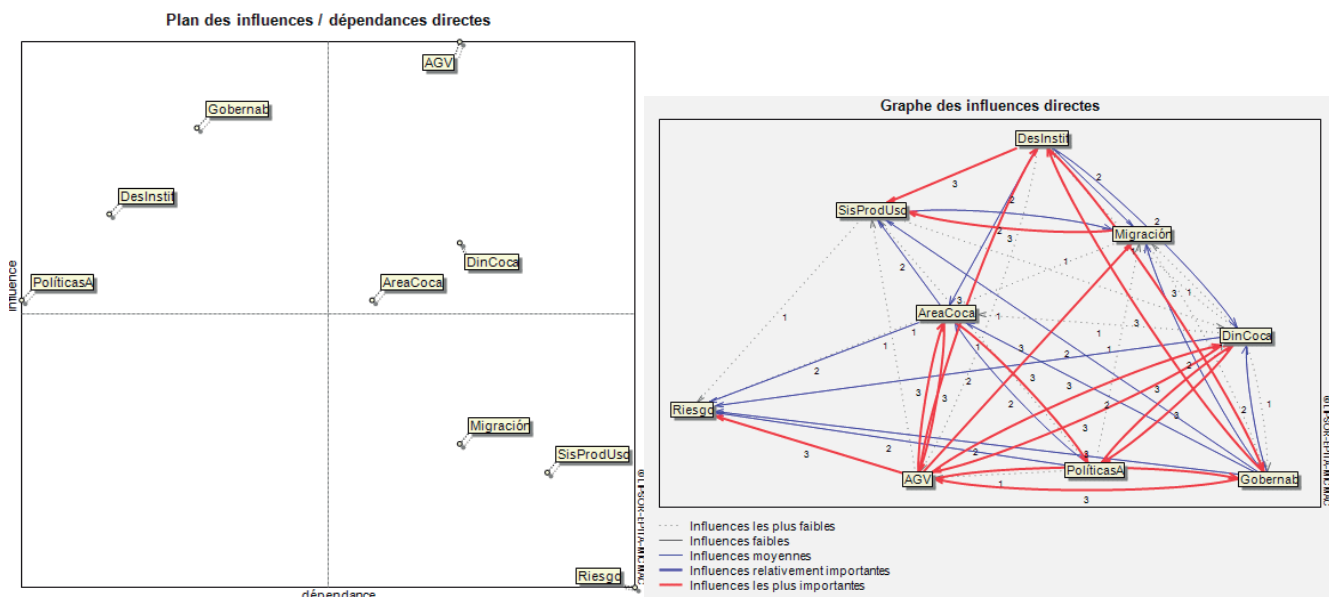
Plan des influences / dépendances directes

AGV
Gobernab
DesInstit
DinCoca
PolíticasA
AreaCoca
Migración
SisProdUso
Riesgo

Influence
dépendance

©LIPSOR-EPITA-MICMAC

Graphe des influences directes

DesInstit
SisProdUso
Migración
AreaCoca
DinCoca
Riesgo
PolíticasA
AGV
Gobernab

3 2 2 3 2 1 3 1 3 2 1 3 1 1 3 1 3 1 1 2 1 2 1 3 3 2 3 3 2 3 2 3 2 3 2 1 2 1 3 2 3 1 3

©LIPSOR-EPITA-MICMAC

Influences les plus faibles
Influences faibles
Influences moyennes
Influences relativement importantes
Influences les plus importantes